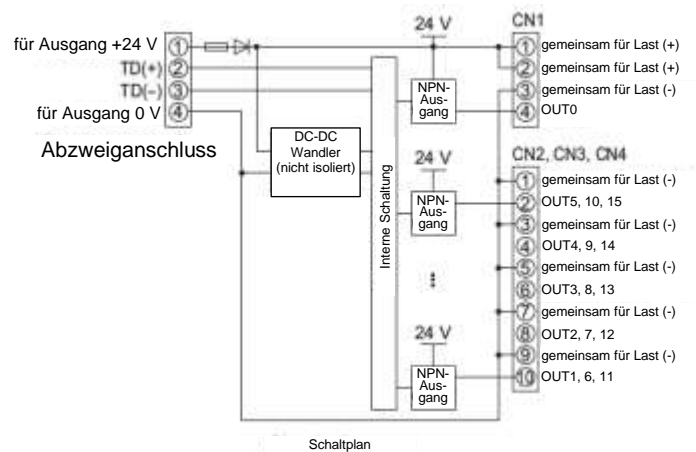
für Ausgang +24 V ①
TD(+) ②
TD(-) ③
für Ausgang 0 V ④

Abzweiganschluss

DC-DC Wandler (nicht isoliert)

Interne Schaltung

24 V
NPN-Ausgang

24 V
NPN-Ausgang

24 V
NPN-Ausgang

CN1
① gemeinsam für Last (+)
② gemeinsam für Last (+)
③ gemeinsam für Last (-)
④ OUT0

CN2, CN3, CN4
① gemeinsam für Last (-)
② OUT5, 10, 15
③ gemeinsam für Last (-)
④ OUT4, 9, 14
⑤ gemeinsam für Last (-)
⑥ OUT3, 8, 13
⑦ gemeinsam für Last (-)
⑧ OUT2, 7, 12
⑨ gemeinsam für Last (-)
⑩ OUT1, 6, 11

Schaltplan